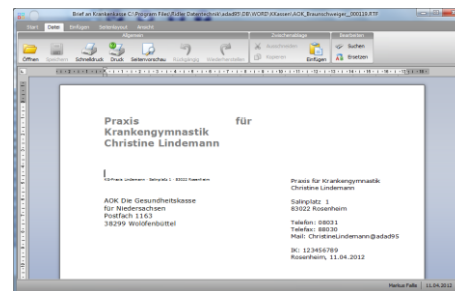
Brief an Krankenkasse C:\Program Files\Falle Datentechnik\adad95\DB\WORD\Kassen\AOK_Braunschweiger_000119.RTF

Start Datei Bearbeiten Seitenlayout Ansicht

Allgemein Zwischenablage Bearbeiten

Öffnen Speichern Schnelldruck Druck Seitenvorschau Rückgängig Wiederherstellen Ausschneiden Kopieren Einfügen Suchen Ersetzen

Praxis für Krankengymnastik Christine Lindemann

KG-Praxis Lindemann · Salinplatz 1 · 83022 Rosenheim

AOK Die Gesundheitskasse für Niedersachsen Postfach 1163 38299 Wolfenbüttel

Praxis für Krankengymnastik Christine Lindemann

Salinplatz 1 83022 Rosenheim

Telefon: 08031 Telefax: 88030 Mail: Christine.Lindemann@adad95

IK: 123456789 Rosenheim, 11.04.2012

Markus Falle | 11.04.2012